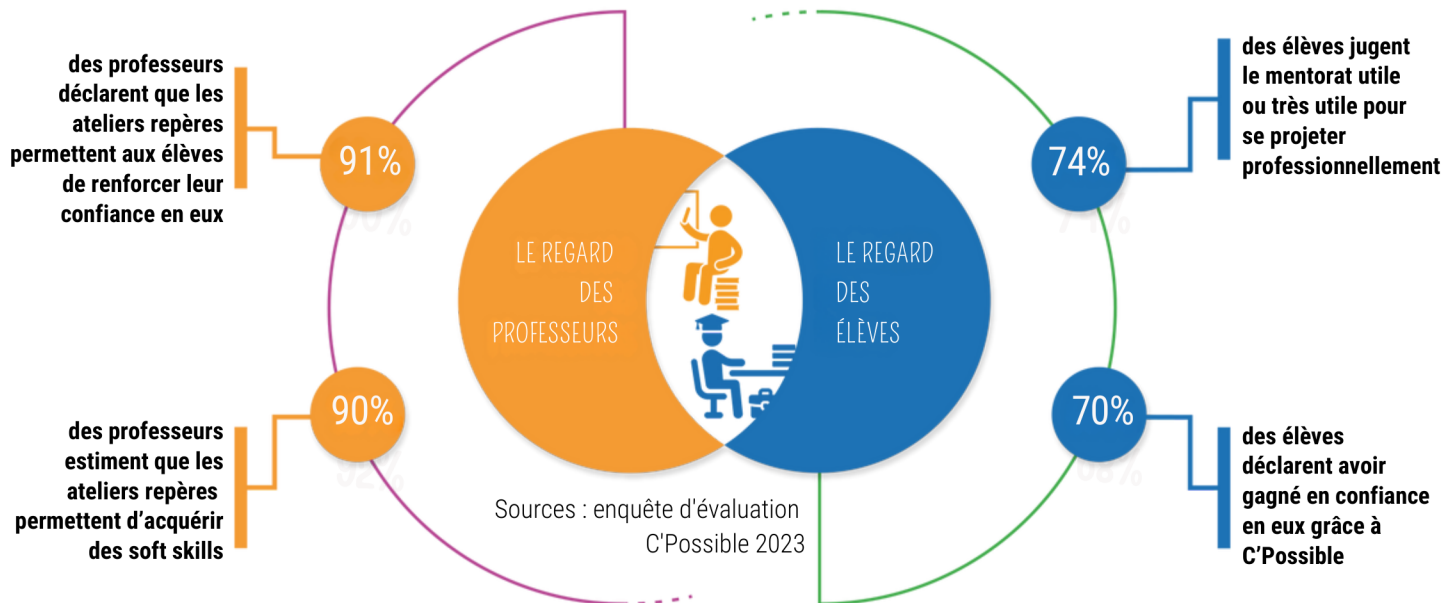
91%

des professeurs déclarent que les ateliers repères permettent aux élèves de renforcer leur confiance en eux

90%

des professeurs estiment que les ateliers repères permettent d'acquérir des soft skills

LE REGARD DES PROFESSEURS

LE REGARD DES ÉLÈVES

Sources : enquête d'évaluation C'Possible 2023

74%

des élèves jugent le mentorat utile ou très utile pour se projeter professionnellement

70%

des élèves déclarent avoir gagné en confiance en eux grâce à C'Possible